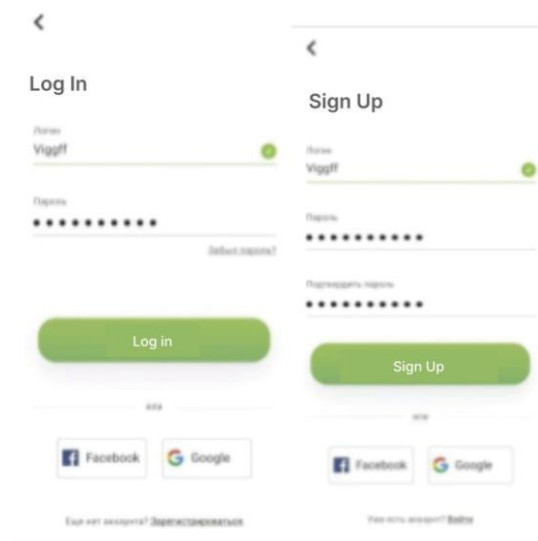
<

Log In

Логин
Viggff

Пароль
••••••••••

Забыли пароль?

Log in

или

Facebook
Google

Еще нет аккаунта? Зарегистрироваться

<

Sign Up

Логин
Viggff

Пароль
••••••••••

Подтвердить пароль
••••••••••

Sign Up

или

Facebook
Google

Уже есть аккаунт? Войти